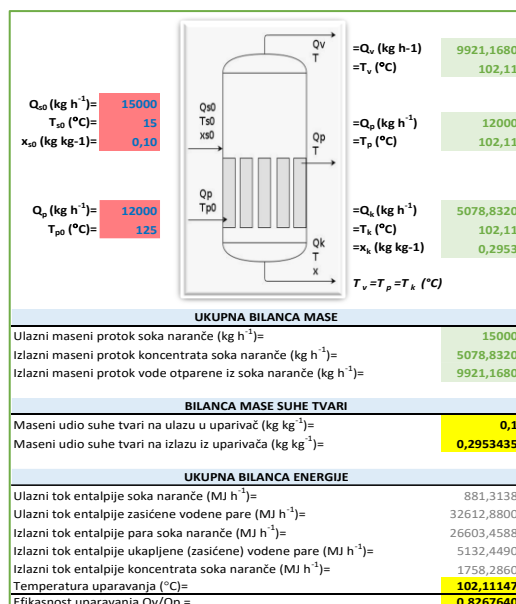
Qv
T

=$Q_v$ (kg h-1) 9921,1680
=$T_v$ (°C) 102,11

$Q_{s0}$ (kg $h^{-1}$)= 15000
$T_{s0}$ (°C)= 15
$x_{s0}$ (kg kg-1)= 0,10

Qs0
Ts0
xs0

Qp
T

=$Q_p$ (kg $h^{-1}$) 12000
=$T_p$ (°C) 102,11

Qp
Tp0

$Q_p$ (kg $h^{-1}$)= 12000
$T_{p0}$ (°C)= 125

=$Q_k$ (kg $h^{-1}$) 5078,8320
=$T_k$ (°C) 102,11
=$x_k$ (kg kg-1) 0,2953

Qk
T
x

$T_v = T_p = T_k$ (°C)

UKUPNA BILANCA MASE

| | |
|---|---|
| Ulazni maseni protok soka naranče (kg $h^{-1}$)= | 15000 |
| Izlazni maseni protok koncentrata soka naranče (kg $h^{-1}$)= | 5078,8320 |
| Izlazni maseni protok vode otparene iz soka naranče (kg $h^{-1}$)= | 9921,1680 |

BILANCA MASE SUHE TVARI

| | |
|---|---|
| Maseni udio suhe tvari na ulazu u uparivač (kg $kg^{-1}$)= | 0,1 |
| Maseni udio suhe tvari na izlazu iz uparivača (kg $kg^{-1}$)= | 0,2953435 |

UKUPNA BILANCA ENERGIJE

| | |
|---|---|
| Ulazni tok entalpije soka naranče (MJ $h^{-1}$)= | 881,3138 |
| Ulazni tok entalpije zasićene vodene pare (MJ $h^{-1}$)= | 32612,8800 |
| Izlazni tok entalpije para soka naranče (MJ $h^{-1}$)= | 26603,4588 |
| Izlazni tok entalpije ukapljene (zasićene) vodene pare (MJ $h^{-1}$)= | 5132,4490 |
| Izlazni tok entalpije koncentrata soka naranče (MJ $h^{-1}$)= | 1758,2860 |
| Temperatura uparavanja (°C)= | 102,11147 |
| Efikasnost uparavanja Qv/Qp = | 0,8267640 |